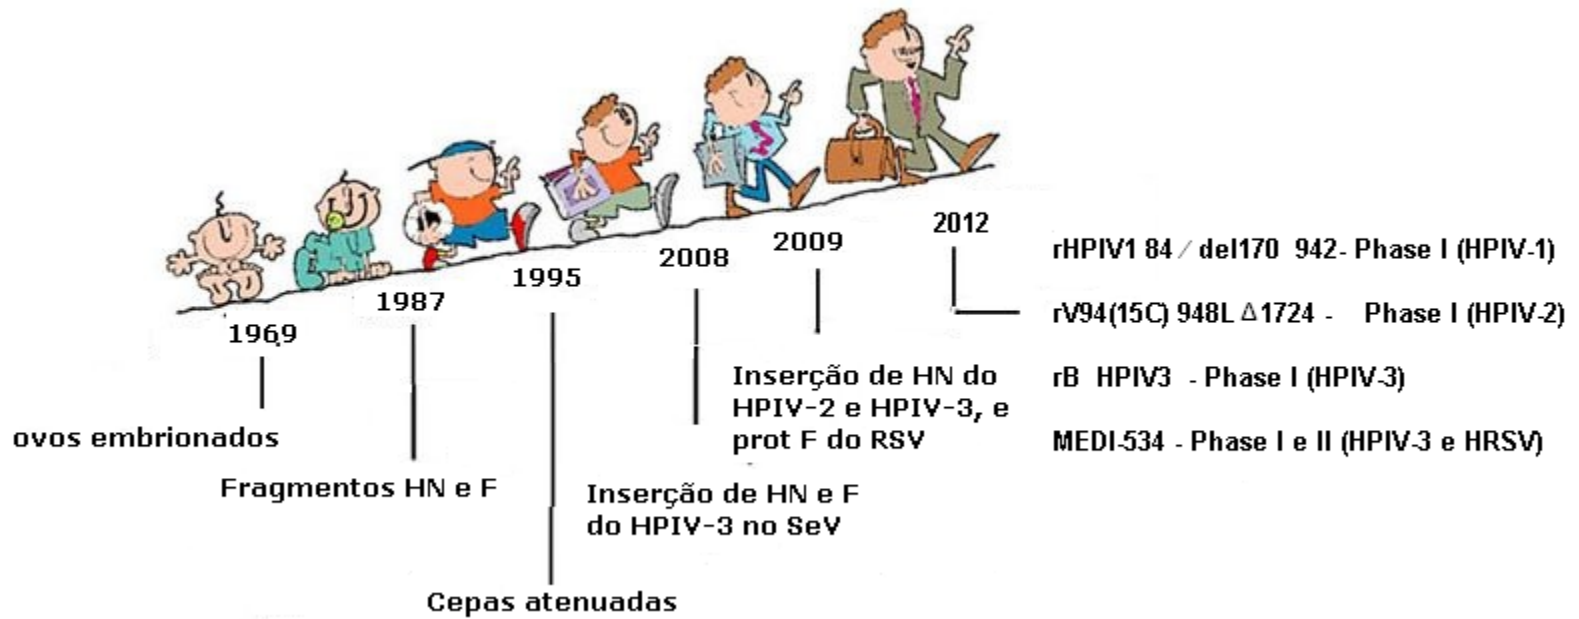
1969

ovos embrionados

1987

Fragmentos HN e F

1995

Cepas atenuadas

2008

Inserção de HN e F do HPIV-3 no SeV

2009

Inserção de HN do HPIV-2 e HPIV-3, e prot F do RSV

2012

rHPIV1 84 / del170 942- Phase I (HPIV-1)

rV94(15C) 948L $\Delta$1724 - Phase I (HPIV-2)

rB HPIV3 - Phase I (HPIV-3)

MEDI-534 - Phase I e II (HPIV-3 e HRSV)